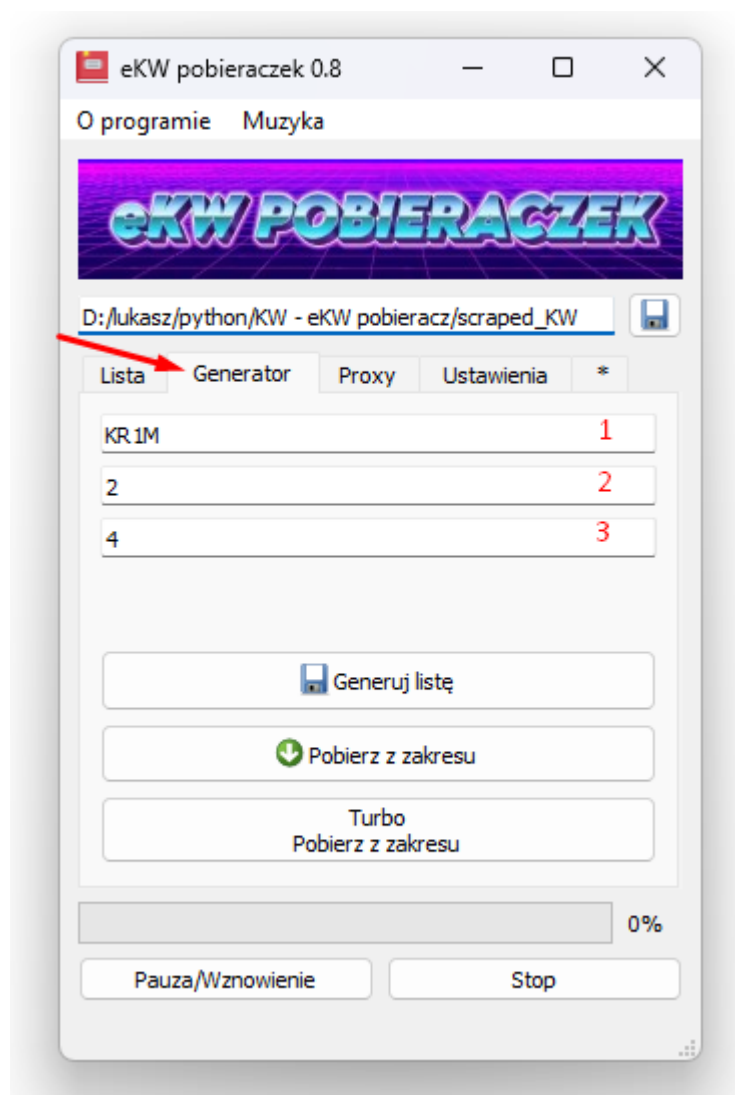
eKW pobieraczek 0.8

O programie Muzyka

eKW POBIERACZEK

D:/lukasz/python/KW - eKW pobieracz/scraped_KW

Lista Generator Proxy Ustawienia *

KR1M 1

2 2

4 3

Generuj listę

Pobierz z zakresu

Turbo
Pobierz z zakresu

0%

Pauza/Wznowienie Stop